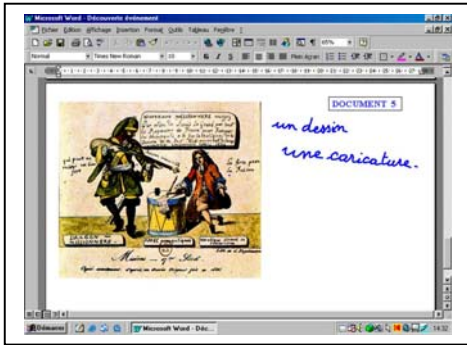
Microsoft Word - Découverte événement

Fichier Edition Affichage Insertion Format Outils Tableau Fenêtre ?

Normal
Times New Roman
10

DOCUMENT 5

un dessin

une caricature.

MISSIONNAIRE

Le Bon pour la Raison

Missionnaire

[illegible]

Démarrer
Microsoft Word - Déc...
14:32